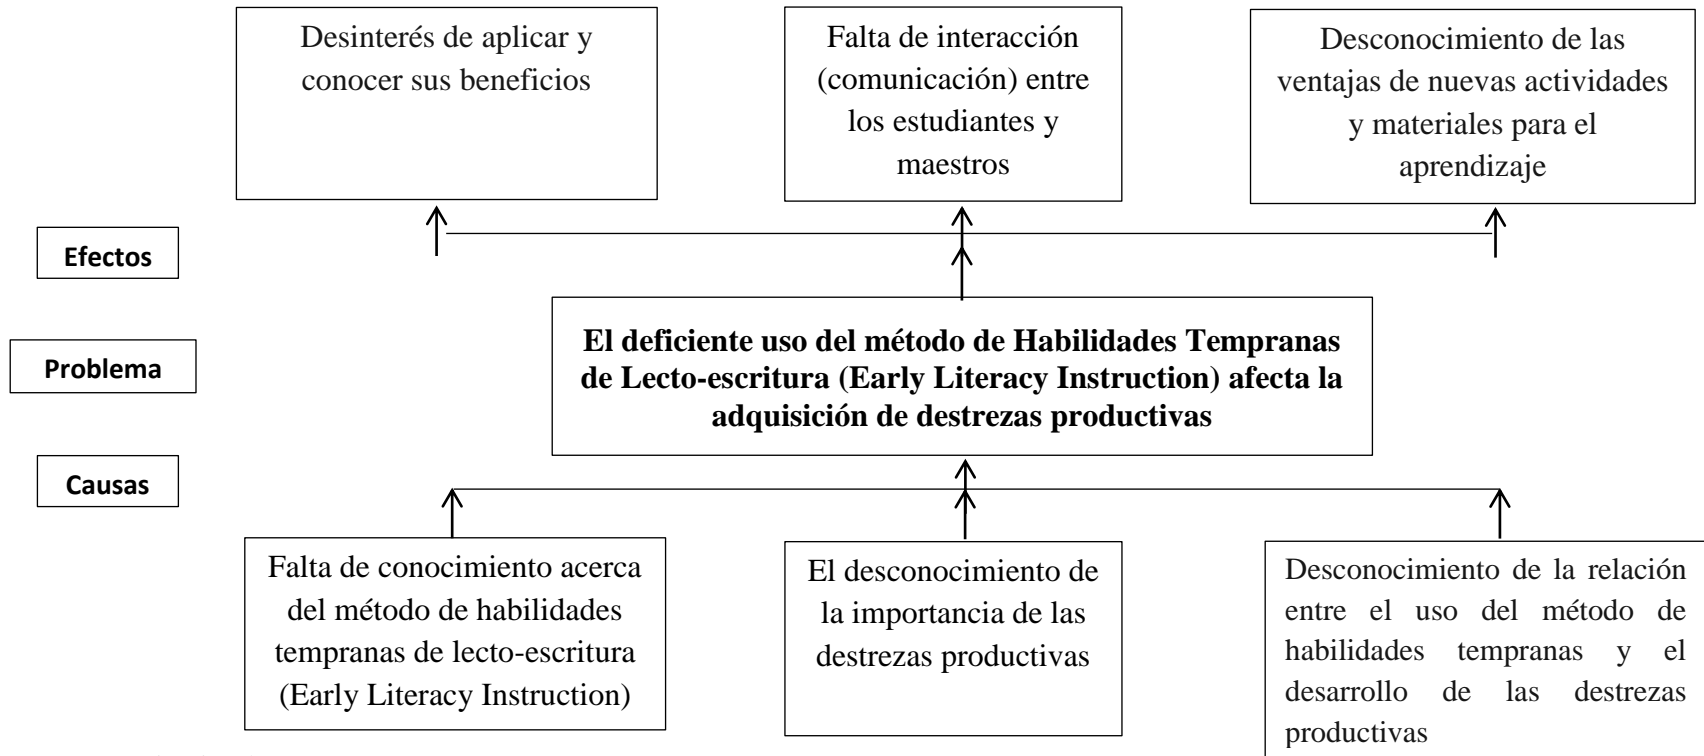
Desinterés de aplicar y conocer sus beneficios

Falta de interacción (comunicación) entre los estudiantes y maestros

Desconocimiento de las ventajas de nuevas actividades y materiales para el aprendizaje

Efectos

Problema

**El deficiente uso del método de Habilidades Tempranas de Lecto-escritura (Early Literacy Instruction) afecta la adquisición de destrezas productivas**

Causas

Falta de conocimiento acerca del método de habilidades tempranas de lecto-escritura (Early Literacy Instruction)

El desconocimiento de la importancia de las destrezas productivas

Desconocimiento de la relación entre el uso del método de habilidades tempranas y el desarrollo de las destrezas productivas